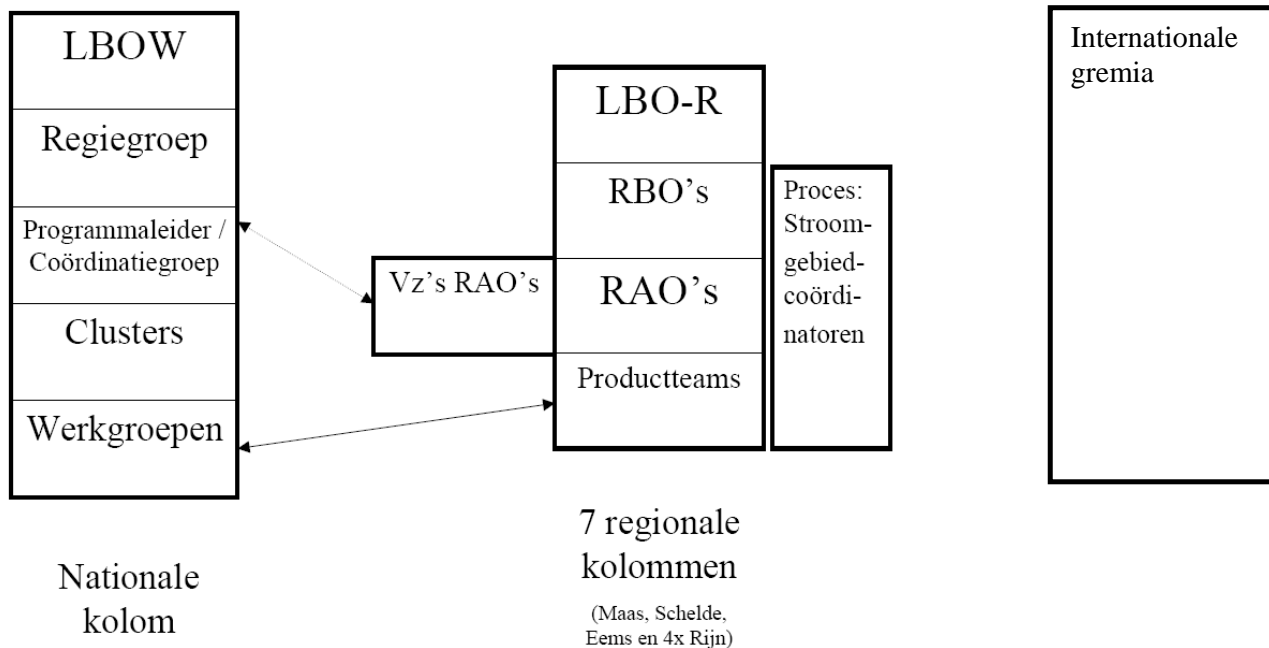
LBOW

Regiegroep

Programmaleider / Coördinatiegroep

Clusters

Werkgroepen

Nationale kolom

Vz's RAO's

LBO-R

RBO's

RAO's

Productteams

Proces: Stroomgebiedcoördinatoren

7 regionale kolommen

(Maas, Schelde, Eems en 4x Rijn)

Internationale gremia